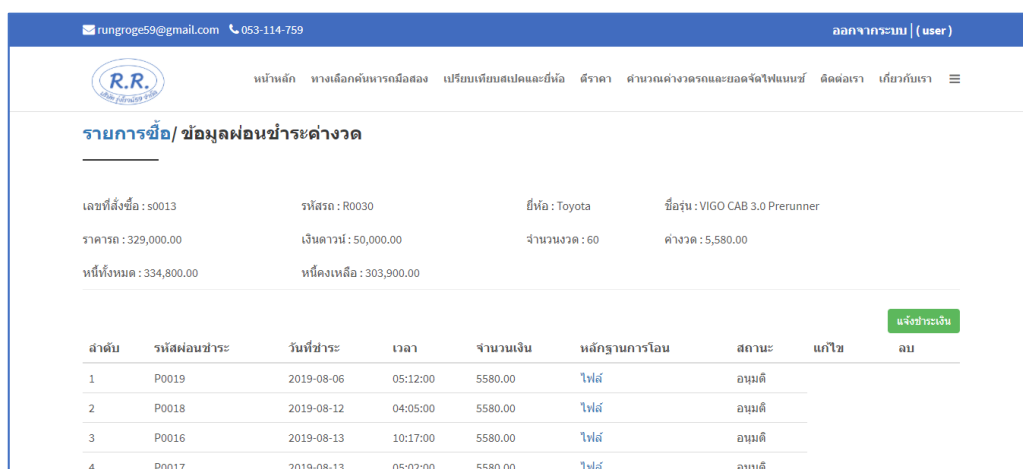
rungroge59@gmail.com 053-114-759

ออกจากระบบ | ( user )

R.R.

หน้าหลัก ทางเลือกค้นหารถมือสอง เปรียบเทียบสเปคและยี่ห้อ ดีราคา คำนวณค่างวดรถและยอดจัดไฟแนนซ์ ติดต่อเรา เกี่ยวกับเรา

รายการซื้อ/ ข้อมูลผ่อนชำระค่างวด

เลขที่สั่งซื้อ : s0013 รหัสรถ : R0030 ยี่ห้อ : Toyota ชื่อรุ่น : VIGO CAB 3.0 Prerunner

ราคารถ : 329,000.00 เงินดาวน์ : 50,000.00 จำนวนงวด : 60 ค่างวด : 5,580.00

หนี้ทั้งหมด : 334,800.00 หนี้คงเหลือ : 303,900.00

แจ้งชำระเงิน

| ลำดับ | รหัสผ่อนชำระ | วันที่ชำระ | เวลา | จำนวนเงิน | หลักฐานการโอน | สถานะ | แก้ไข | ลบ |
|---|---|---|---|---|---|---|---|---|
| 1 | P0019 | 2019-08-06 | 05:12:00 | 5580.00 | ไฟล์ | อนุมัติ | | |
| 2 | P0018 | 2019-08-12 | 04:05:00 | 5580.00 | ไฟล์ | อนุมัติ | | |
| 3 | P0016 | 2019-08-13 | 10:17:00 | 5580.00 | ไฟล์ | อนุมัติ | | |
| 4 | P0017 | 2019-08-13 | 05:02:00 | 5580.00 | ไฟล์ | อนุมัติ | | |